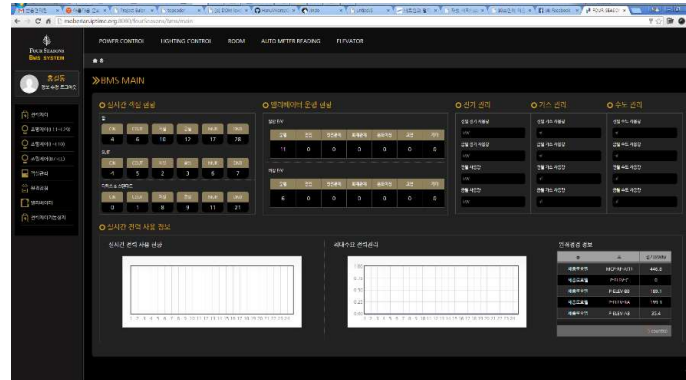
FOUR SEASONS
BMS SYSTEM

POWER CONTROL LIGHTING CONTROL ROOM AUTO METER READING ELEVATOR

홍길동

≫BMS MAIN

실시간 객실 현황

| C/I | C/OUT | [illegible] | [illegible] | HUB | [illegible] |
|---|---|---|---|---|---|
| 4 | 6 | 10 | 12 | 17 | 78 |

| C/I | C/OUT | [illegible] | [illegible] | HUB | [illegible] |
|---|---|---|---|---|---|
| 1 | 5 | 2 | 3 | 6 | 7 |

| C/I | C/OUT | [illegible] | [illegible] | HUB | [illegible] |
|---|---|---|---|---|---|
| 0 | 1 | 8 | 0 | 11 | 21 |

엘리베이터 운행 현황

| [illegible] | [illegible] | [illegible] | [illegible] | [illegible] | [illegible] | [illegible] |
|---|---|---|---|---|---|---|
| 11 | 0 | 0 | 0 | 0 | 0 | 0 |

| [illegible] | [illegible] | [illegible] | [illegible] | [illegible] | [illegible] | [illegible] |
|---|---|---|---|---|---|---|
| 6 | 0 | 0 | 0 | 0 | 0 | 0 |

전기 관리

가스 관리

수도 관리

실시간 전력 사용 정보

실시간 전력 사용 현황

최대수요 전력관리

| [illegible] | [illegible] | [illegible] |
|---|---|---|
| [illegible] | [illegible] | 446.0 |
| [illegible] | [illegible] | 0 |
| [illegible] | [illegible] | 189.1 |
| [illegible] | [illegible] | 199.5 |
| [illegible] | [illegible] | 35.4 |